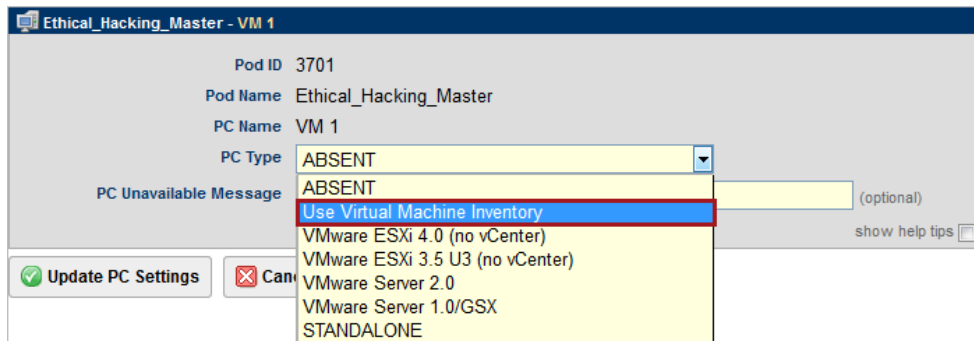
Ethical_Hacking_Master - VM 1

Pod ID 3701
Pod Name Ethical_Hacking_Master
PC Name VM 1
PC Type ABSENT
PC Unavailable Message

ABSENT
Use Virtual Machine Inventory
VMware ESXi 4.0 (no vCenter)
VMware ESXi 3.5 U3 (no vCenter)
VMware Server 2.0
VMware Server 1.0/GSX
STANDALONE

(optional)
show help tips

Update PC Settings
Canc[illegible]